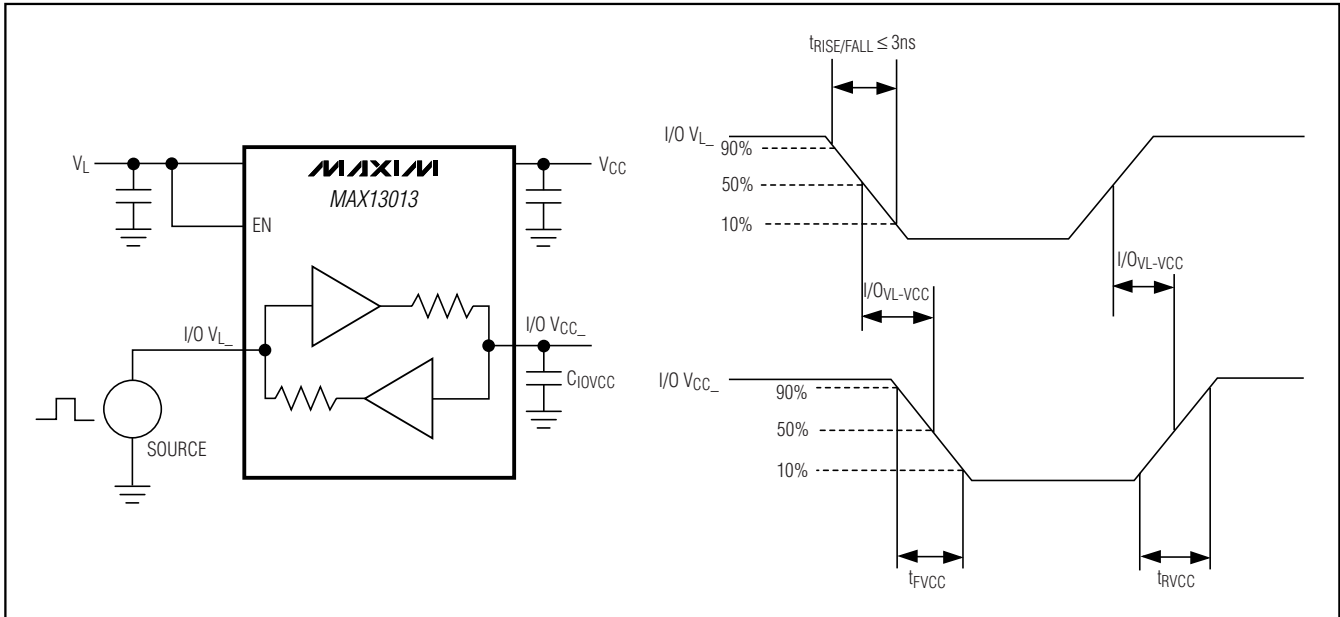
$V_L$

MAXIM

MAX13013

EN

$V_{CC}$

I/O $V_{L\_}$

I/O $V_{CC\_}$

$C_{IOVCC}$

SOURCE

$t_{RISE/FALL} \leq 3ns$

I/O $V_{L\_}$

90%

50%

10%

I/O$_{VL-VCC}$

I/O$_{VL-VCC}$

I/O $V_{CC\_}$

90%

50%

10%

$t_{FVCC}$

$t_{RVCC}$